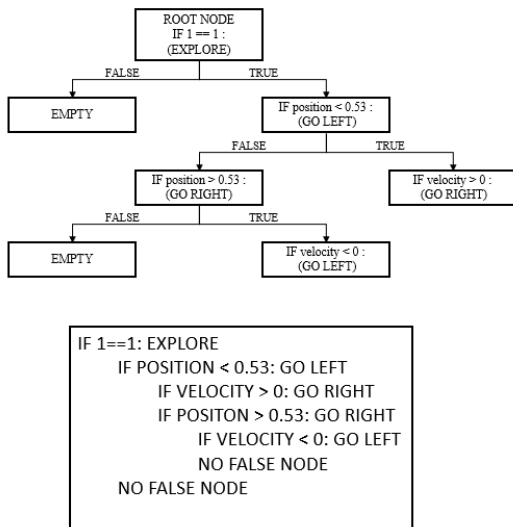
ROOT NODE
IF 1 == 1 :
(EXPLORE)

FALSE

TRUE

EMPTY

IF position < 0.53 :
(GO LEFT)

FALSE

TRUE

IF position > 0.53 :
(GO RIGHT)

IF velocity > 0 :
(GO RIGHT)

FALSE

TRUE

EMPTY

IF velocity < 0 :
(GO LEFT)

IF 1==1: EXPLORE
IF POSITION < 0.53: GO LEFT
IF VELOCITY > 0: GO RIGHT
IF POSITON > 0.53: GO RIGHT
IF VELOCITY < 0: GO LEFT
NO FALSE NODE
NO FALSE NODE